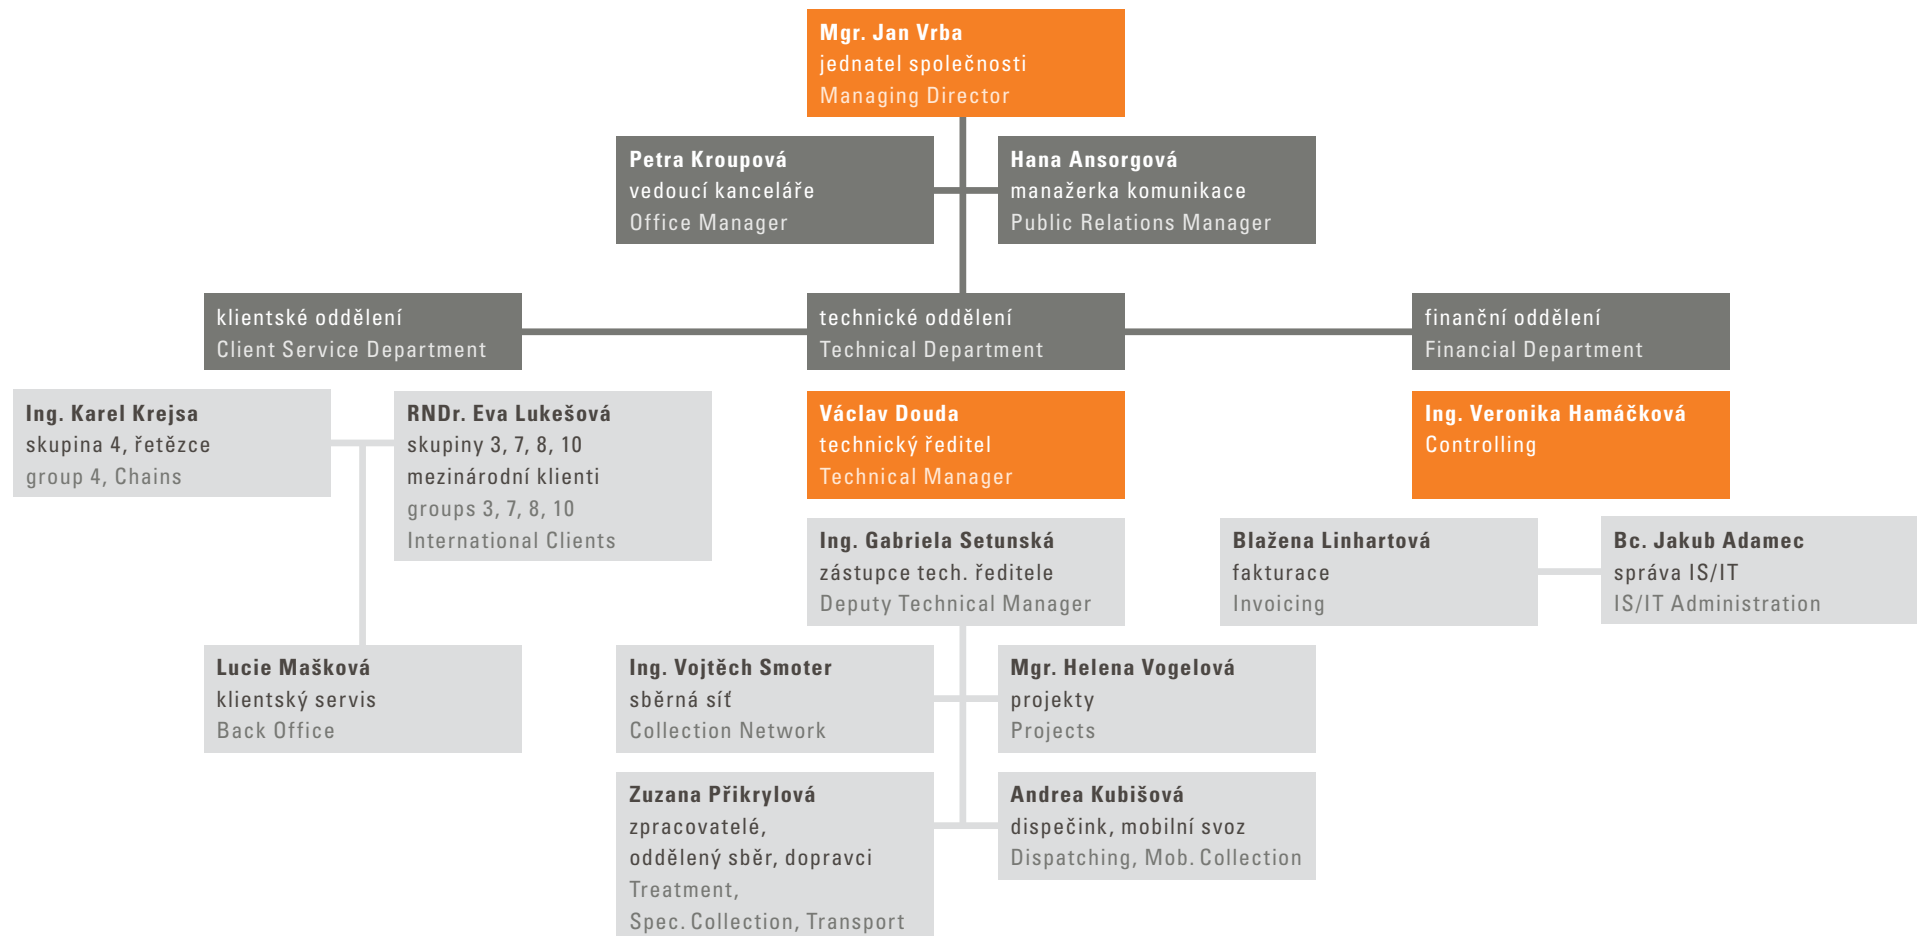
Mgr. Jan Vrba
jednatel společnosti
Managing Director

Petra Kroupová
vedoucí kanceláře
Office Manager

Hana Ansorgová
manažerka komunikace
Public Relations Manager

klientské oddělení
Client Service Department

technické oddělení
Technical Department

finanční oddělení
Financial Department

Ing. Karel Krejsa
skupina 4, řetězce
group 4, Chains

RNDr. Eva Lukešová
skupiny 3, 7, 8, 10
mezinárodní klienti
groups 3, 7, 8, 10
International Clients

Václav Douda
technický ředitel
Technical Manager

Ing. Veronika Hamáčková
Controlling

Ing. Gabriela Setunská
zástupce tech. ředitele
Deputy Technical Manager

Blažena Linhartová
fakturace
Invoicing

Bc. Jakub Adamec
správa IS/IT
IS/IT Administration

Lucie Mašková
klientský servis
Back Office

Ing. Vojtěch Smoter
sběrná síť
Collection Network

Mgr. Helena Vogelová
projekty
Projects

Zuzana Přikrylová
zpracovatelé,
oddělený sběr, dopravci
Treatment,
Spec. Collection, Transport

Andrea Kubišová
dispečink, mobilní svoz
Dispatching, Mob. Collection